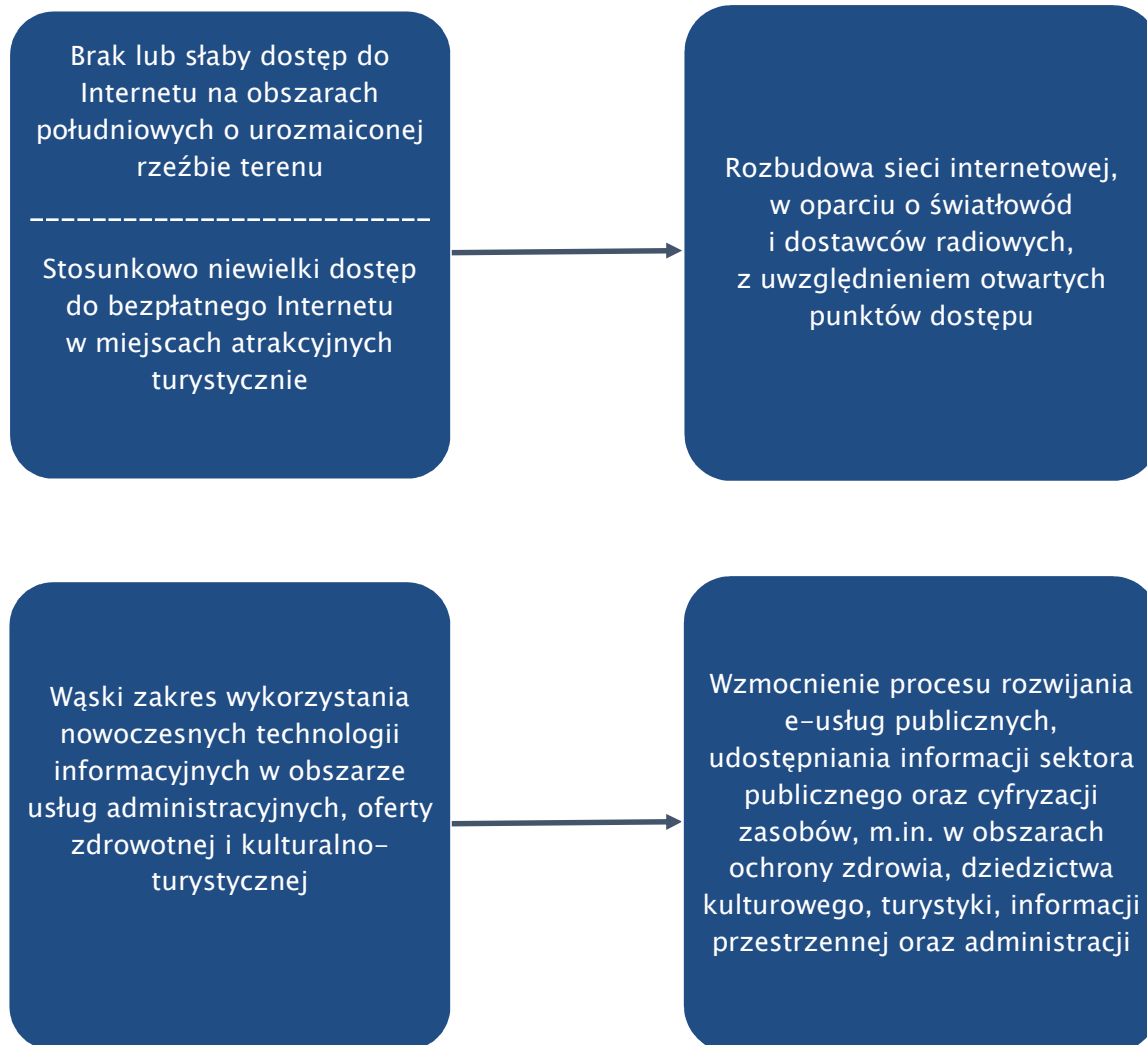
Brak lub słaby dostęp do Internetu na obszarach południowych o urozmaiconej rzeźbie terenu

-------------------------

Stosunkowo niewielki dostęp do bezpłatnego Internetu w miejscach atrakcyjnych turystycznie

Rozbudowa sieci internetowej, w oparciu o światłowód i dostawców radiowych, z uwzględnieniem otwartych punktów dostępu

Wąski zakres wykorzystania nowoczesnych technologii informacyjnych w obszarze usług administracyjnych, oferty zdrowotnej i kulturalno-turystycznej

Wzmocnienie procesu rozwijania e-usług publicznych, udostępniania informacji sektora publicznego oraz cyfryzacji zasobów, m.in. w obszarach ochrony zdrowia, dziedzictwa kulturowego, turystyki, informacji przestrzennej oraz administracji